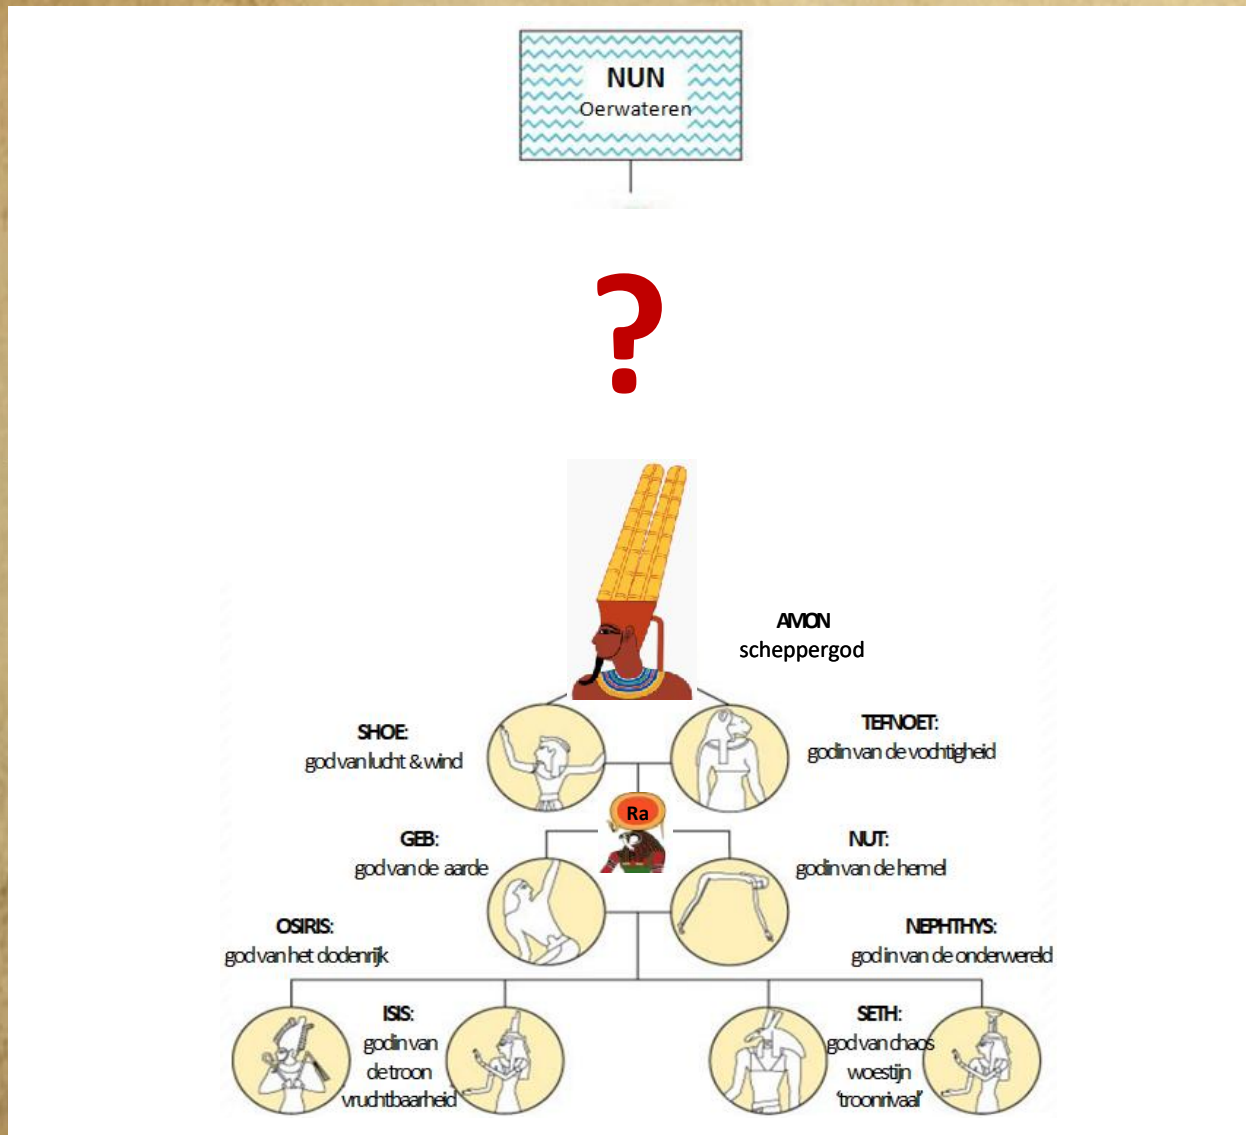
NUN
Oerwateren

?

AMON
scheppergod

SHOE:
god van lucht & wind

TEFNOET:
godin van de vochtigheid

Ra

GEB:
god van de aarde

NUT:
godin van de hemel

OSIRIS:
god van het dodenrijk

NEPHTHYS:
godin van de onderwereld

ISIS:
godin van de troon vruchtbaarheid

SETH:
god van chaos woestijn 'troonrivaal'